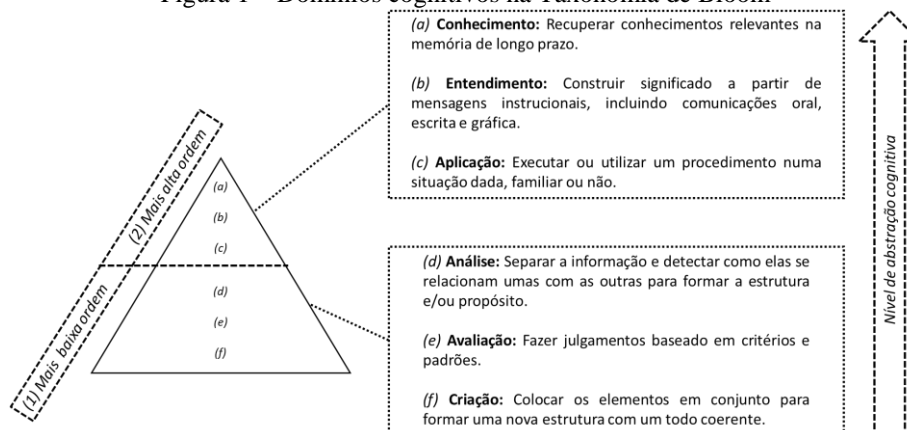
Figura 1 – Domínios cognitivos na Taxonomia de Bloom

(2) Mais alta ordem

(1) Mais baixa ordem

(a)

(b)

(c)

(d)

(e)

(f)

(a) **Conhecimento:** Recuperar conhecimentos relevantes na memória de longo prazo.

(b) **Entendimento:** Construir significado a partir de mensagens instrucionais, incluindo comunicações oral, escrita e gráfica.

(c) **Aplicação:** Executar ou utilizar um procedimento numa situação dada, familiar ou não.

(d) **Análise:** Separar a informação e detectar como elas se relacionam umas com as outras para formar a estrutura e/ou propósito.

(e) **Avaliação:** Fazer julgamentos baseado em critérios e padrões.

(f) **Criação:** Colocar os elementos em conjunto para formar uma nova estrutura com um todo coerente.

Nível de abstração cognitiva